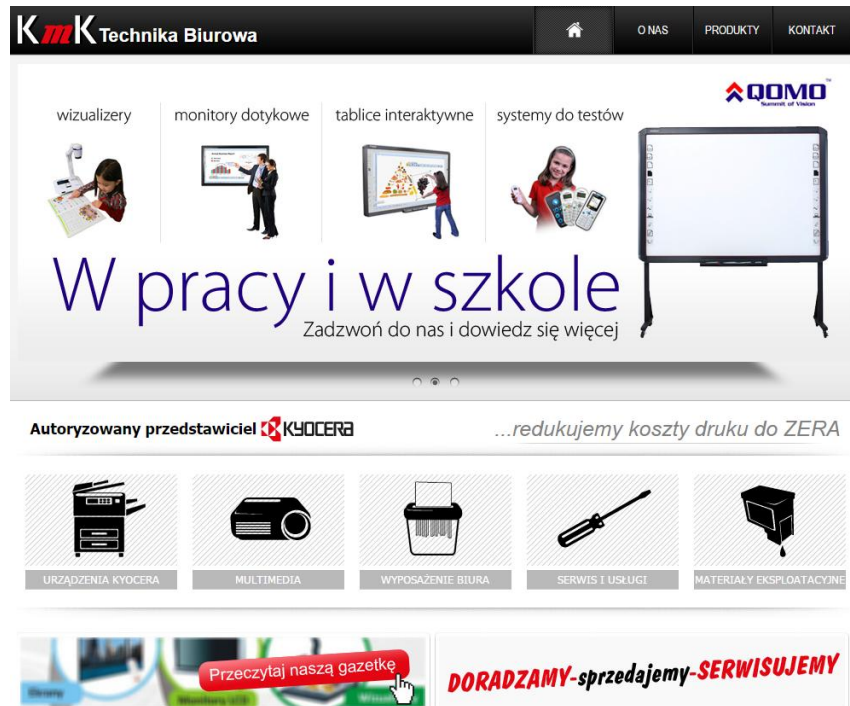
KmK Technika Biurowa

O NAS
PRODUKTY
KONTAKT

QOMO
Summit of Vision

wizualizery
monitory dotykowe
tablice interaktywne
systemy do testów

W pracy i w szkole
Zadzwoń do nas i dowiedz się więcej

Autoryzowany przedstawiciel KYOCERA
...redukujemy koszty druku do ZERA

URZĄDZENIA KYOCERA
MULTIMEDIA
WYPOSAŻENIE BIURA
SERWIS I USŁUGI
MATERIAŁY EKSPLOATACYJNE

Przeczytaj naszą gazetkę

DORADZAMY-sprzedajemy-SERWISUJEMY